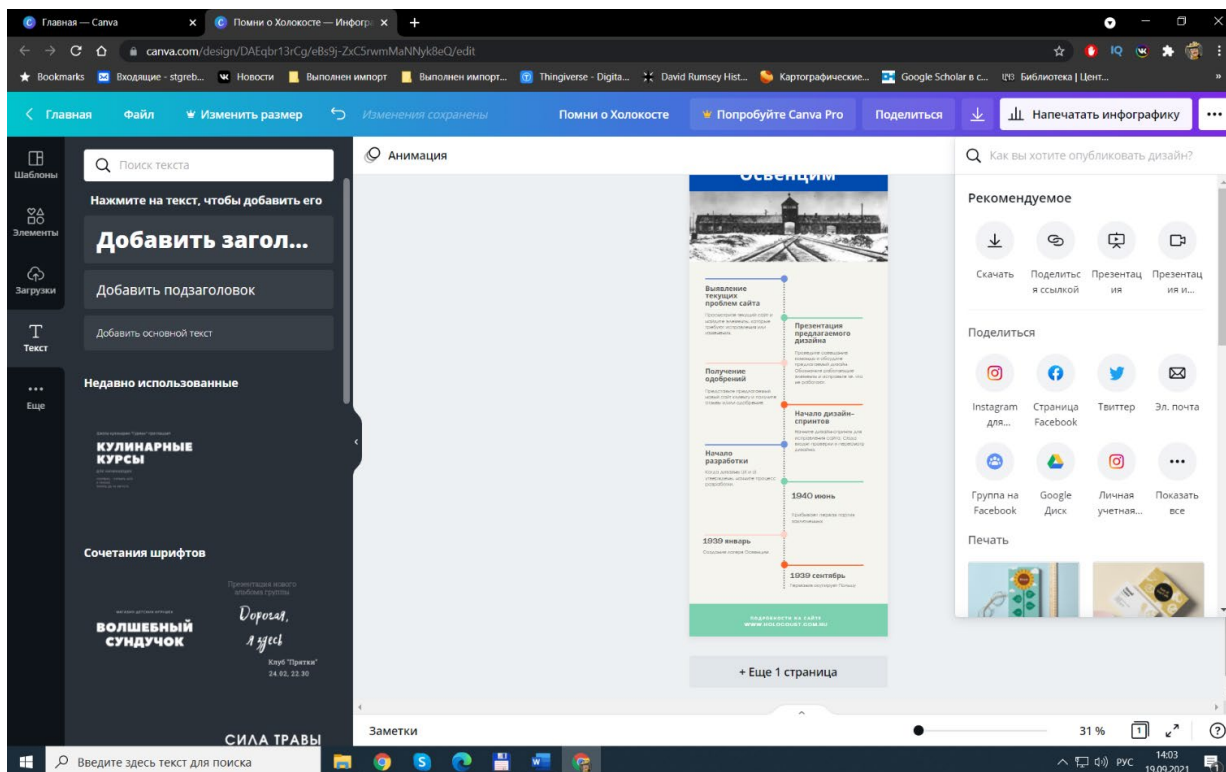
Главная — Canva
Помни о Холокосте — Инфогр
canva.com/design/DAEqbr13rCg/eBs9j-ZxC5rwmMaNNyk8eQ/edit
Bookmarks Входящие - stgreb... Новости Выполнен импорт Выполнен импорт... Thingiverse - Digita... David Rumsey Hist... Картографические... Google Scholar в с... Библиотека | Цент...

Главная Файл Изменить размер Изменения сохранены Помни о Холокосте Попробуйте Canva Pro Поделиться Напечатать инфографику

Шаблоны
Элементы
Загрузки
Текст
Еще

Поиск текста
Нажмите на текст, чтобы добавить его
Добавить загол...
Добавить подзаголовок
Добавить основной текст

Недавно использованные
КУЛИНАРНЫЕ КУРСЫ

Сочетания шрифтов
ВОЛШЕБНЫЙ СУНДУЧОК
Дорогая, я здесь
Клуб "Пратки"
24.02, 22.30
СИЛА ТРАВЫ

Анимация

Освенцим
Выявление текущих проблем сайта
Презентация предлагаемого дизайна
Получение одобрений
Начало дизайн-спринтов
Начало разработки
1940 июнь
1939 январь
1939 сентябрь
+ Еще 1 страница

Как вы хотите опубликовать дизайн?
Рекомендуемое
Скачать
Поделиться ссылкой
Презентация
Презентация и...
Поделиться
Instagram для...
Страница Facebook
Твиттер
Эл. почта
Группа на Facebook
Google Диск
Личная учетная...
Показать все
Печать

Заметки
31 %

Введите здесь текст для поиска
РУС 14:03 19.09.2021